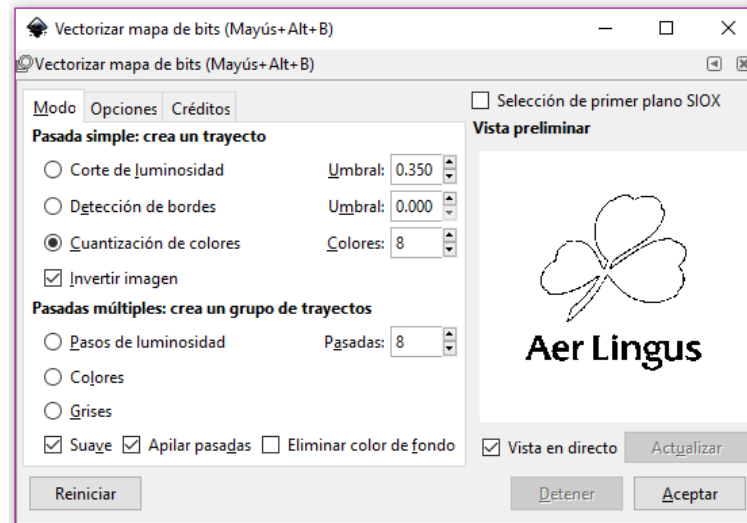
Vectorizar mapa de bits (Mayús+Alt+B)

Vectorizar mapa de bits (Mayús+Alt+B)

Modo | Opciones | Créditos

Pasada simple: crea un trayecto

Corte de luminosidad | Umbral: 0.350

Detección de bordes | Umbral: 0.000

Cuantización de colores | Colores: 8

Invertir imagen

Pasadas múltiples: crea un grupo de trayectos

Pasos de luminosidad | Pasadas: 8

Colores

Grises

Suave | Apilar pasadas | Eliminar color de fondo

Reiniciar

Selección de primer plano SIOX

Vista preliminar

Aer Lingus

Vista en directo | Actualizar

Detener | Aceptar